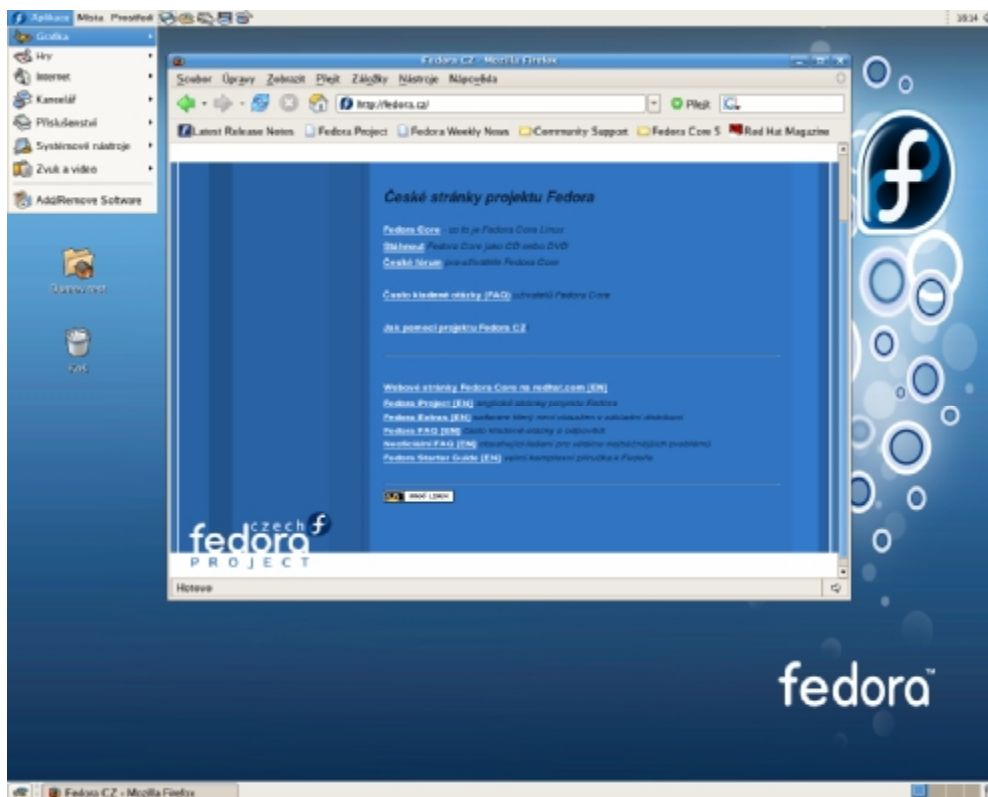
Aplikace Místa Prostředí

18:34

Grafika
Hry
Internet
Kancelář
Příslušenství
Systémové nástroje
Zvuk a video
Add/Remove Software

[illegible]

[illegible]

Fedora CZ - Mozilla Firefox

Soubor Úpravy Zobrazit Přejít Záložky Nástroje Nápověda

http://fedora.cz/

Přejít

Latest Release Notes   Fedora Project   Fedora Weekly News   Community Support   Fedora Core 5   Red Hat Magazine

České stránky projektu Fedora

Fedora Core - co to je Fedora Core Linux
Stáhnout Fedora Core jako CD nebo DVD
České fórum pro uživatele Fedora Core

Často kladené otázky (FAQ) uživatelů Fedora Core

Jak pomoci projektu Fedora CZ

Webové stránky Fedora Core na redhat.com (EN)
Fedora Project (EN) anglické stránky projektu Fedora
Fedora Extras (EN) software který není obsažen v základní distribuci
Fedora FAQ (EN) často kladené otázky a odpovědi
Neoficiální FAQ (EN) obsahující řešení pro většinu nejčastějších problémů
Fedora Starter Guide (EN) velmi kompletní příručka o Fedoře

czech fedora PROJECT

Hotovo

fedora™

Fedora CZ - Mozilla Firefox